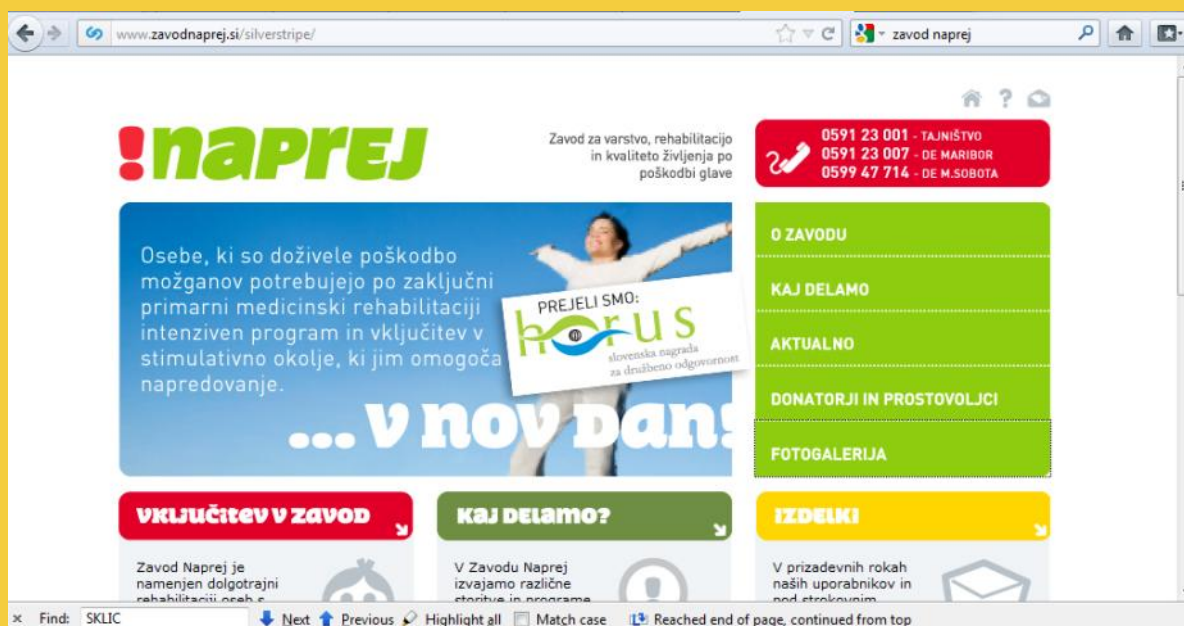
www.zavodnaprej.si/silverstripe/

zavod naprej

!naprej

Zavod za varstvo, rehabilitacijo in kvaliteto življenja po poškodbi glave

0591 23 001 - TAJNIŠTVO
0591 23 007 - DE MARIBOR
0599 47 714 - DE M.SOBOTA

Osebe, ki so doživele poškodbo možganov potrebujejo po zaključni primarni medicinski rehabilitaciji intenziven program in vključitev v stimulativno okolje, ki jim omogoča napredovanje.

...v nov dan!

PREJELI SMO:
horus
slovenska nagrada za družbeno odgovornost

O ZAVODU

KAJ DELAMO

AKTUALNO

DONATORJI IN PROSTOVOLJCI

FOTOGALERIJA

VKLJUČITEV V ZAVOD

Zavod Naprej je namenjen dolgotrajni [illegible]

KAJ DELAMO?

V Zavodu Naprej izvajamo različne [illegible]

IZDELKI

V prizadevnih rokah naših uporabnikov in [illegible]

× Find: SKLIC Next Previous Highlight all Match case Reached end of page, continued from top